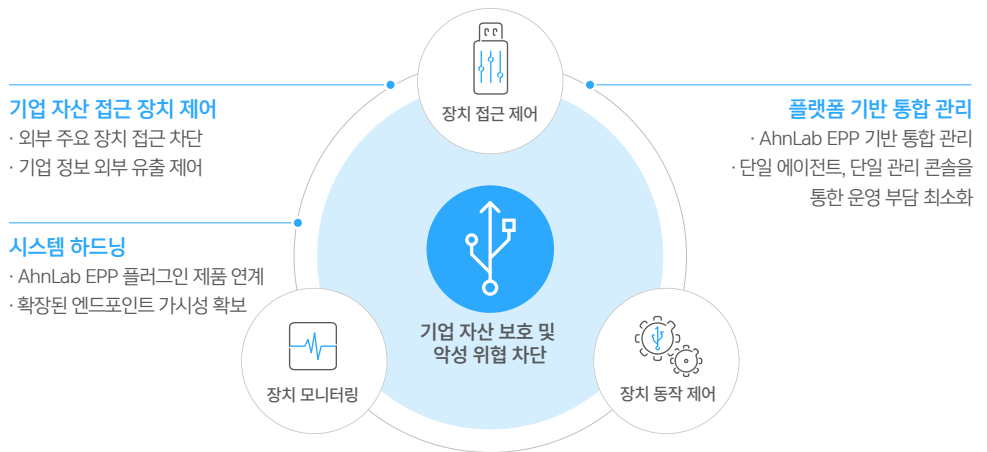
장치 접근 제어

기업 자산 접근 장치 제어
· 외부 주요 장치 접근 차단
· 기업 정보 외부 유출 제어

플랫폼 기반 통합 관리
· AhnLab EPP 기반 통합 관리
· 단일 에이전트, 단일 관리 콘솔을 통한 운영 부담 최소화

시스템 하드닝
· AhnLab EPP 플러그인 제품 연계
· 확장된 엔드포인트 가시성 확보

기업 자산 보호 및 악성 위협 차단

장치 모니터링

장치 동작 제어